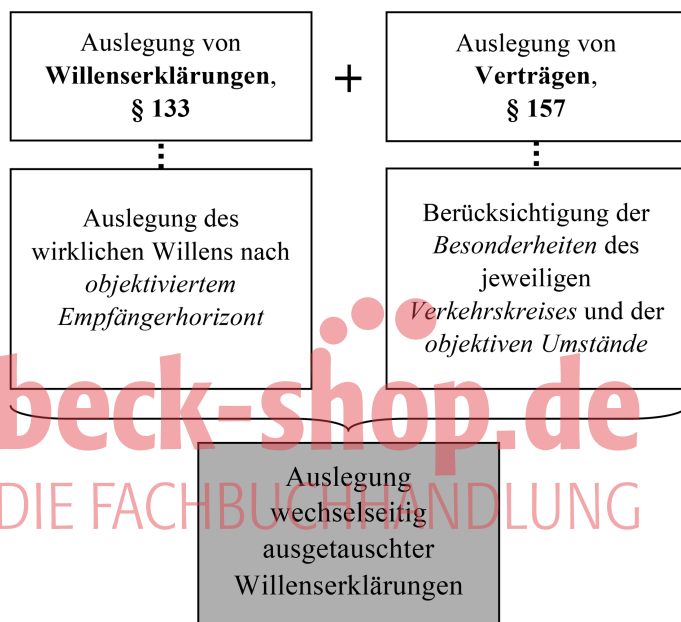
Auslegung von **Willenserklärungen**, **§ 133**

+

Auslegung von **Verträgen**, **§ 157**

Auslegung des wirklichen Willens nach *objektiviertem Empfängerhorizont*

Berücksichtigung der *Besonderheiten* des jeweiligen *Verkehrskreises* und der *objektiven Umstände*

beck-shop.de
DIE FACHBUCHHANDLUNG

Auslegung wechselseitig ausgetauschter Willenserklärungen